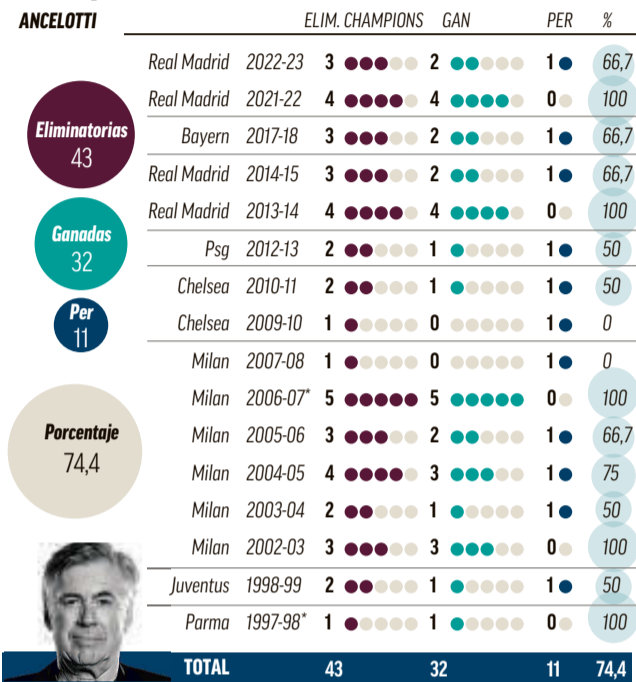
ANCELOTTI

Eliminatorias 43

Ganadas 32

Per 11

Porcentaje 74,4

| | | ELIM. CHAMPIONS | GAN | PER | % |
|---|---|---|---|---|---|
| Real Madrid | 2022-23 | 3 | 2 | 1 | 66,7 |
| Real Madrid | 2021-22 | 4 | 4 | 0 | 100 |
| Bayern | 2017-18 | 3 | 2 | 1 | 66,7 |
| Real Madrid | 2014-15 | 3 | 2 | 1 | 66,7 |
| Real Madrid | 2013-14 | 4 | 4 | 0 | 100 |
| Psg | 2012-13 | 2 | 1 | 1 | 50 |
| Chelsea | 2010-11 | 2 | 1 | 1 | 50 |
| Chelsea | 2009-10 | 1 | 0 | 1 | 0 |
| Milan | 2007-08 | 1 | 0 | 1 | 0 |
| Milan | 2006-07* | 5 | 5 | 0 | 100 |
| Milan | 2005-06 | 3 | 2 | 1 | 66,7 |
| Milan | 2004-05 | 4 | 3 | 1 | 75 |
| Milan | 2003-04 | 2 | 1 | 1 | 50 |
| Milan | 2002-03 | 3 | 3 | 0 | 100 |
| Juventus | 1998-99 | 2 | 1 | 1 | 50 |
| Parma | 1997-98* | 1 | 1 | 0 | 100 |
| TOTAL | | 43 | 32 | 11 | 74,4 |